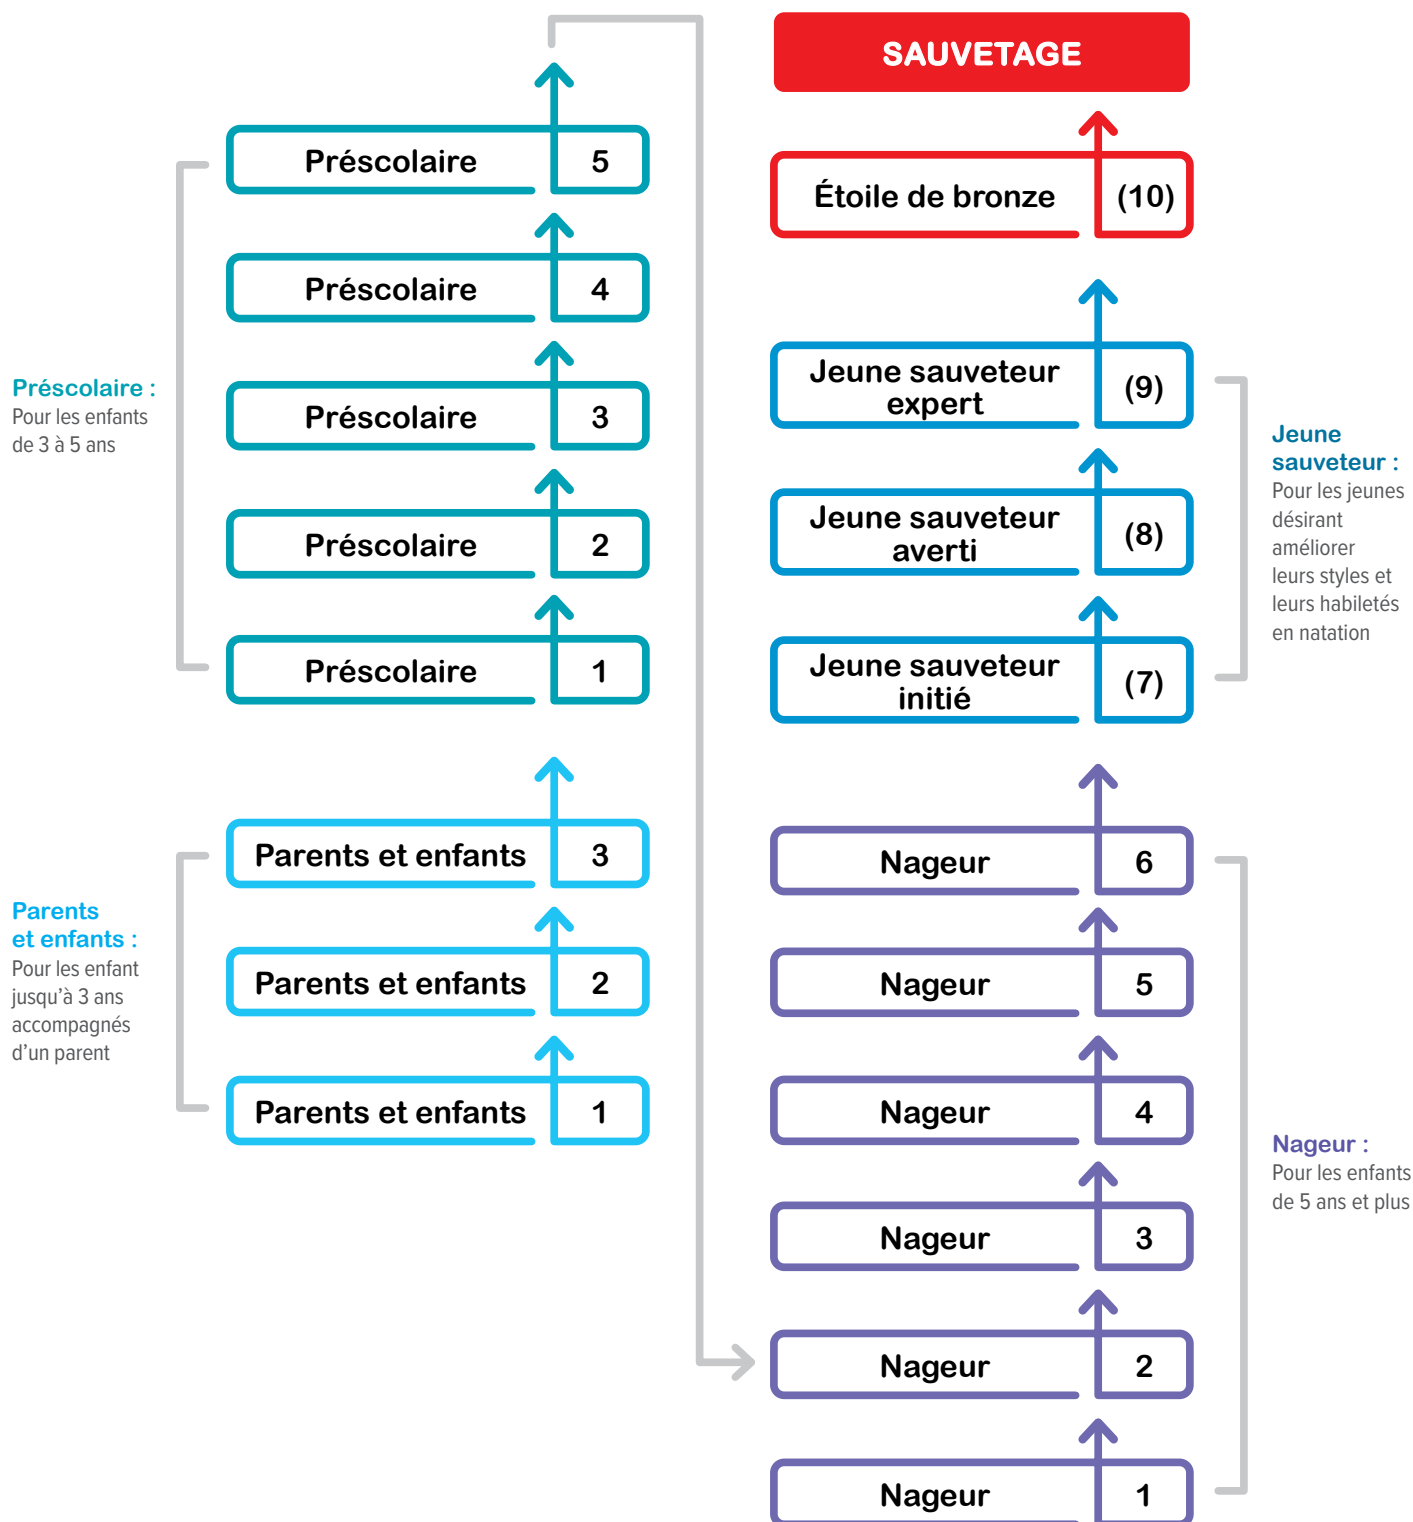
Préscolaire 5

Préscolaire 4

Préscolaire 3

Préscolaire 2

Préscolaire 1

Préscolaire :
Pour les enfants de 3 à 5 ans

Parents et enfants 3

Parents et enfants 2

Parents et enfants 1

Parents et enfants :
Pour les enfant jusqu'à 3 ans accompagnés d'un parent

SAUVETAGE

Étoile de bronze (10)

Jeune sauveteur expert (9)

Jeune sauveteur averti (8)

Jeune sauveteur initié (7)

Jeune sauveteur :
Pour les jeunes désirant améliorer leurs styles et leurs habiletés en natation

Nageur 6

Nageur 5

Nageur 4

Nageur 3

Nageur 2

Nageur 1

Nageur :
Pour les enfants de 5 ans et plus